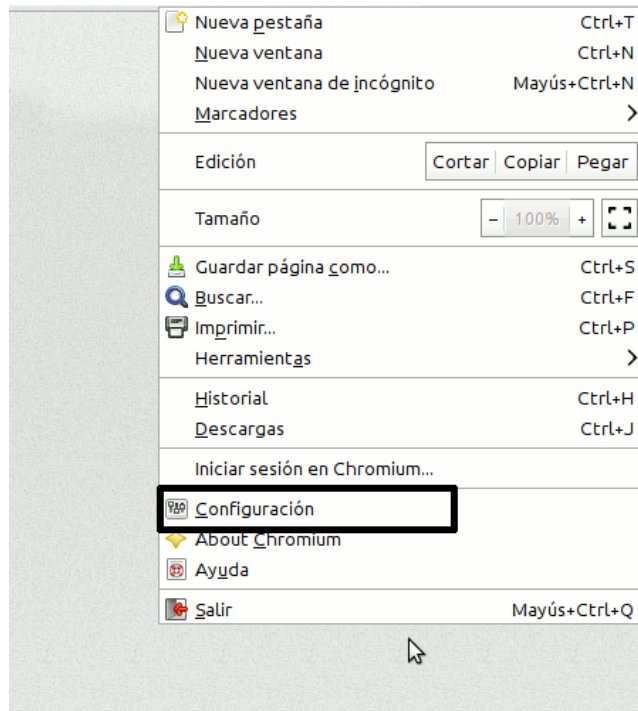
Nueva pestaña Ctrl+T
Nueva ventana Ctrl+N
Nueva ventana de incógnito Mayús+Ctrl+N
Marcadores

Edición Cortar Copiar Pegar

Tamaño – 100% +

Guardar página como... Ctrl+S
Buscar... Ctrl+F
Imprimir... Ctrl+P
Herramientas

Historial Ctrl+H
Descargas Ctrl+J

Iniciar sesión en Chromium...

Configuración
About Chromium
Ayuda

Salir Mayús+Ctrl+Q